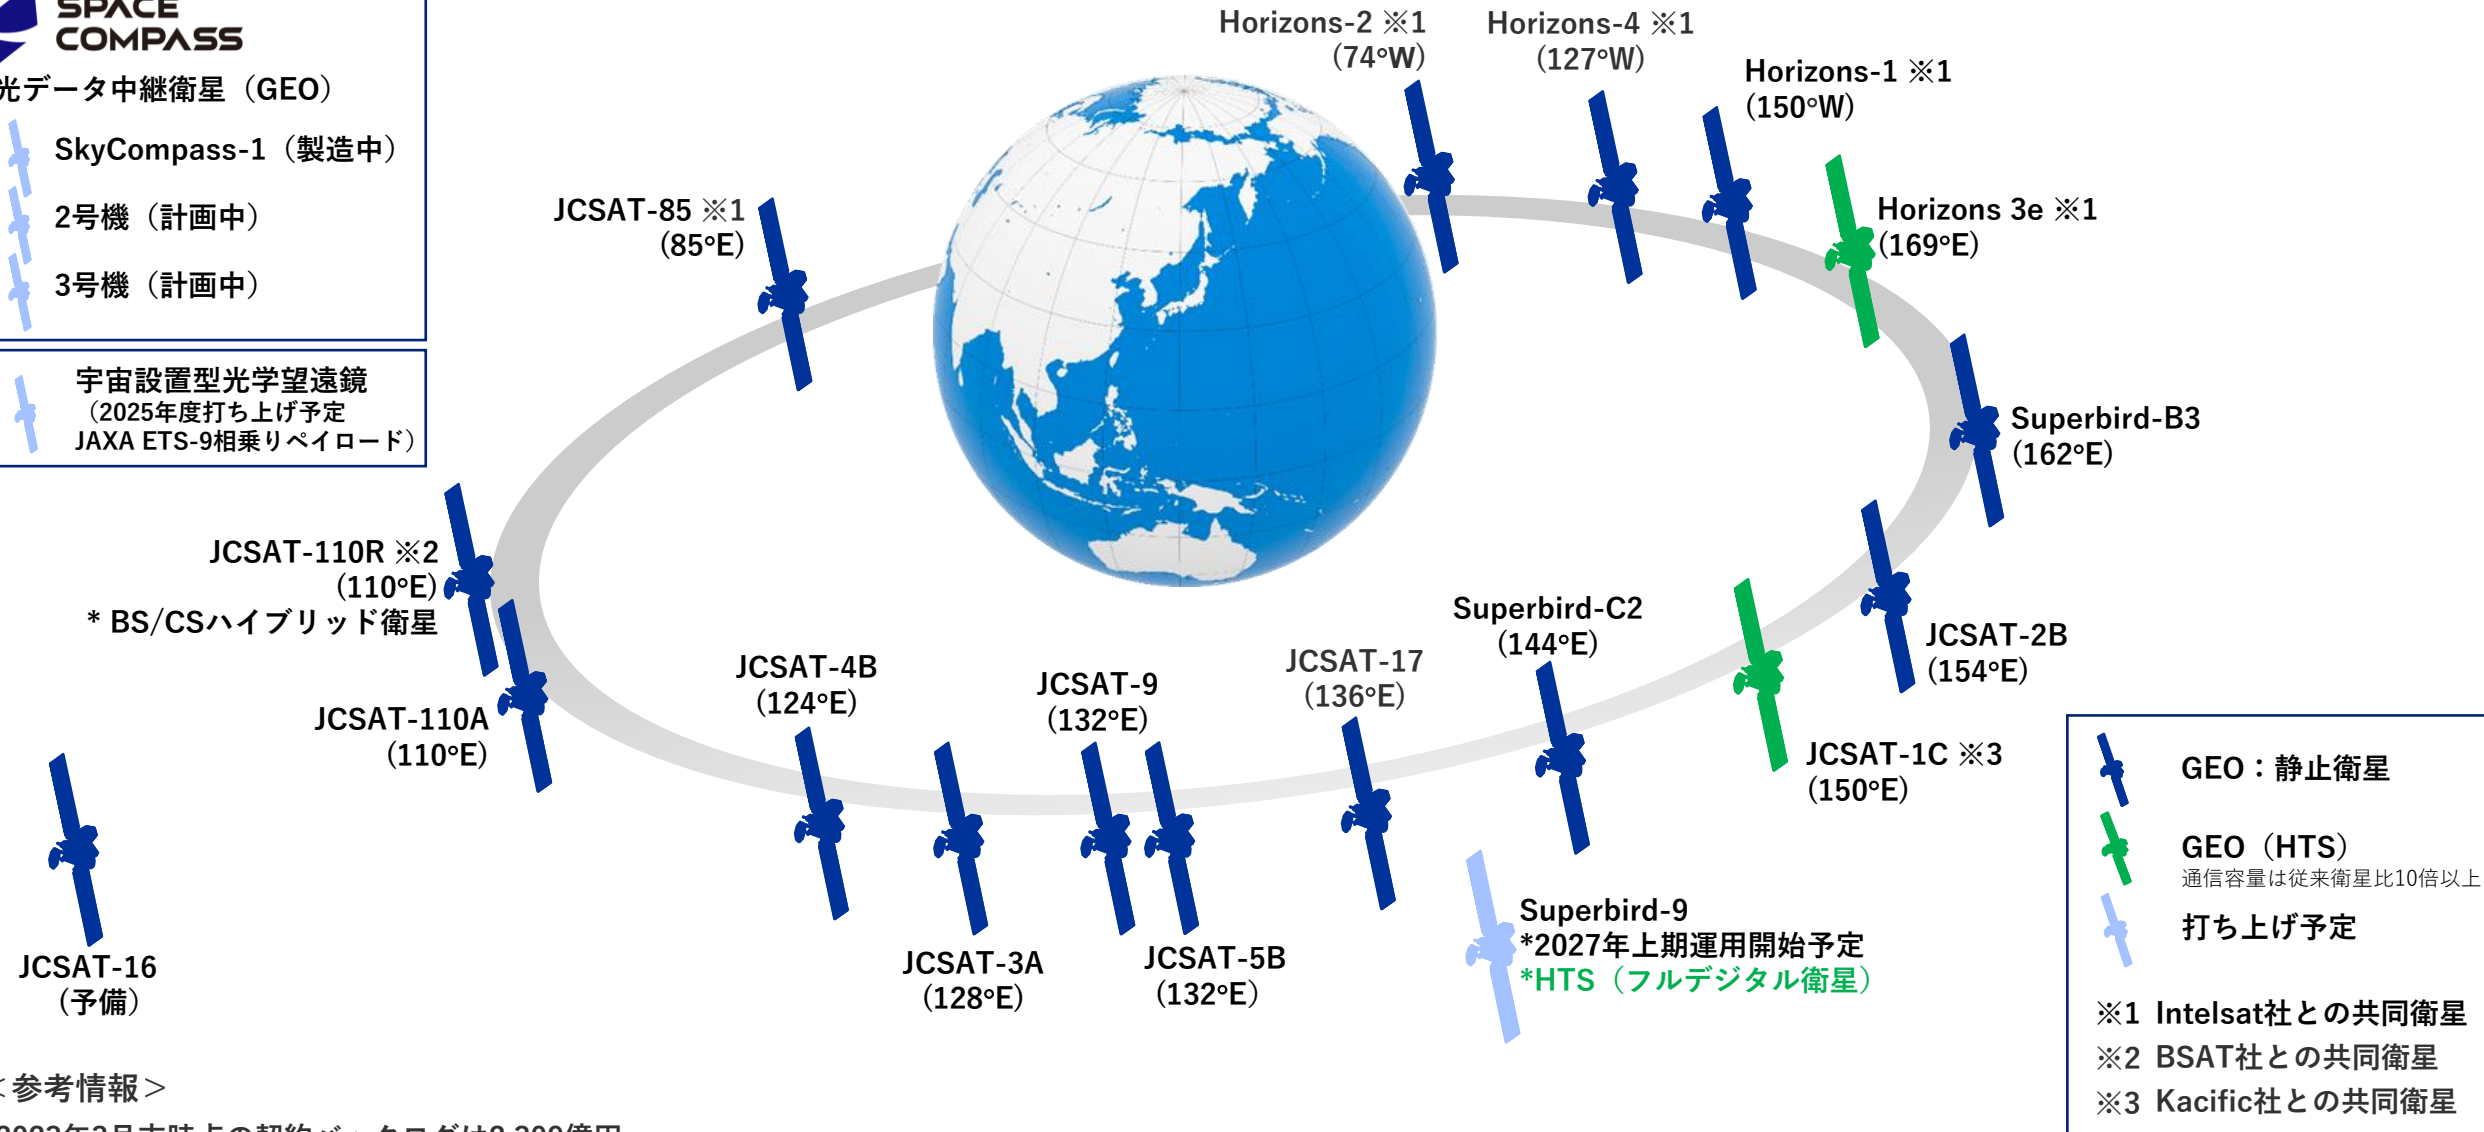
SPACE COMPASS

光データ中継衛星（GEO）

SkyCompass-1（製造中）

2号機（計画中）

3号機（計画中）

宇宙設置型光学望遠鏡
（2025年度打ち上げ予定
JAXA ETS-9相乗りペイロード）

Horizons-2 ※1
（74°W）

Horizons-4 ※1
（127°W）

Horizons-1 ※1
（150°W）

Horizons 3e ※1
（169°E）

JCSAT-85 ※1
（85°E）

Superbird-B3
（162°E）

JCSAT-110R ※2
（110°E）
* BS/CSハイブリッド衛星

Superbird-C2
（144°E）

JCSAT-2B
（154°E）

JCSAT-4B
（124°E）

JCSAT-9
（132°E）

JCSAT-17
（136°E）

JCSAT-110A
（110°E）

JCSAT-1C ※3
（150°E）

GEO：静止衛星

GEO（HTS）
通信容量は従来衛星比10倍以上

打ち上げ予定

Superbird-9
*2027年上期運用開始予定
*HTS（フルデジタル衛星）

JCSAT-16
（予備）

JCSAT-3A
（128°E）

JCSAT-5B
（132°E）

※1 Intelsat社との共同衛星
※2 BSAT社との共同衛星
※3 Kacific社との共同衛星

＜参考情報＞
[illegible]